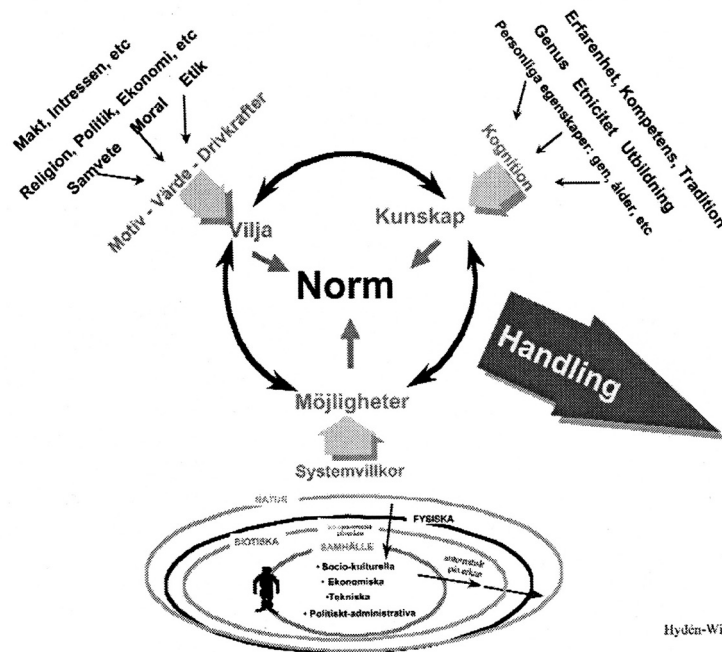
Makt, Intressen, etc
Religion, Politik, Ekonomi, etc
Samvete
Moral
Etik
Motiv - Värde - Drivkrafter

Erfarenhet, Kompetens, Tradition
Genus
Etnicitet
Utbildning
Personliga egenskaper: gen, ålder, etc
Kognition

Vilja
Kunskap
Norm
Möjligheter
Handling
Systemvillkor

NATUR
FYSISKA
BIOTISKA
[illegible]
SAMHÄLLE
• Socio-kulturella
• Ekonomiska
•Tekniska
• Politiskt-administrativa
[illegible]

Hydén-Wi